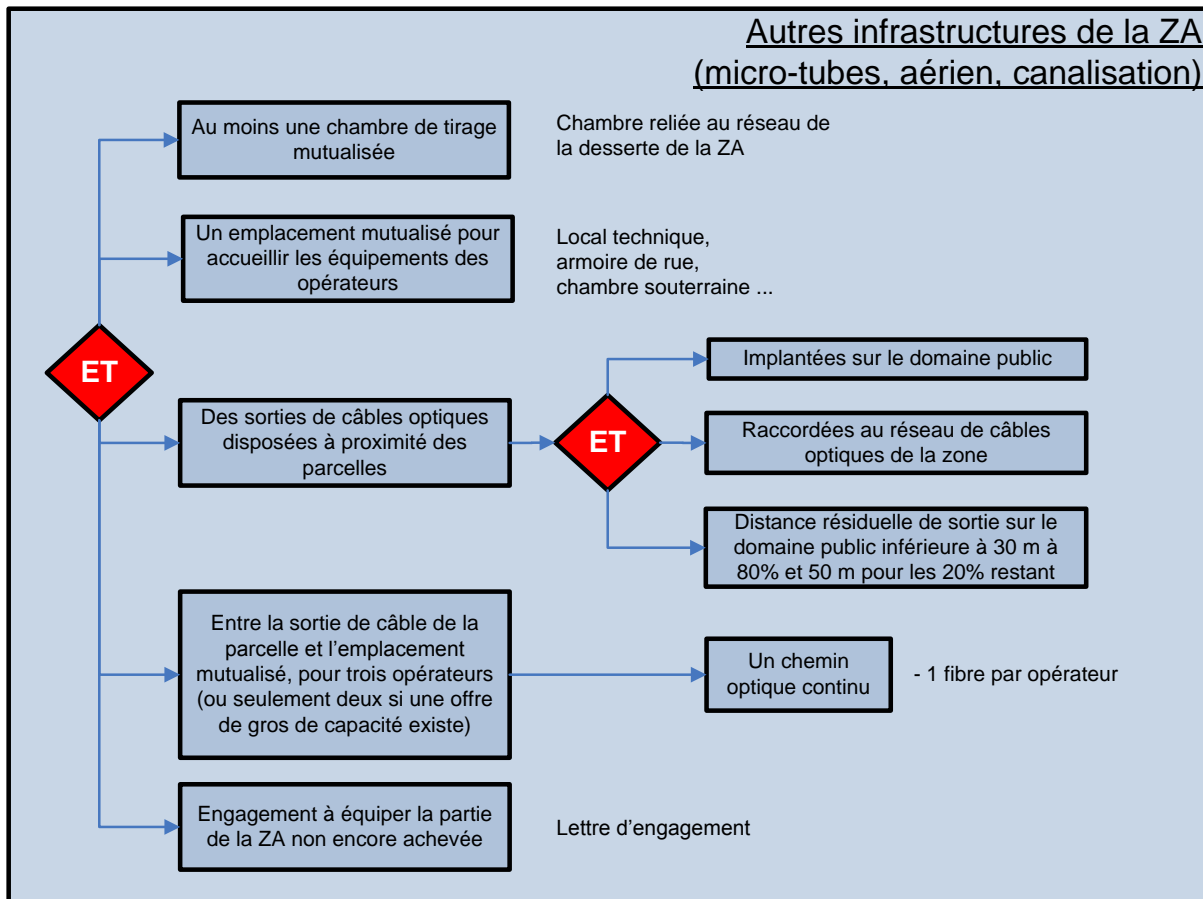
Autres infrastructures de la ZA
(micro-tubes, aérien, canalisation)

ET

Au moins une chambre de tirage mutualisée

Chambre reliée au réseau de la desserte de la ZA

Un emplacement mutualisé pour accueillir les équipements des opérateurs

Local technique,
armoire de rue,
chambre souterraine ...

Des sorties de câbles optiques disposées à proximité des parcelles

ET

Implantées sur le domaine public

Raccordées au réseau de câbles optiques de la zone

Distance résiduelle de sortie sur le domaine public inférieure à 30 m à 80% et 50 m pour les 20% restant

Entre la sortie de câble de la parcelle et l'emplacement mutualisé, pour trois opérateurs (ou seulement deux si une offre de gros de capacité existe)

Un chemin optique continu

- 1 fibre par opérateur

Engagement à équiper la partie de la ZA non encore achevée

Lettre d'engagement